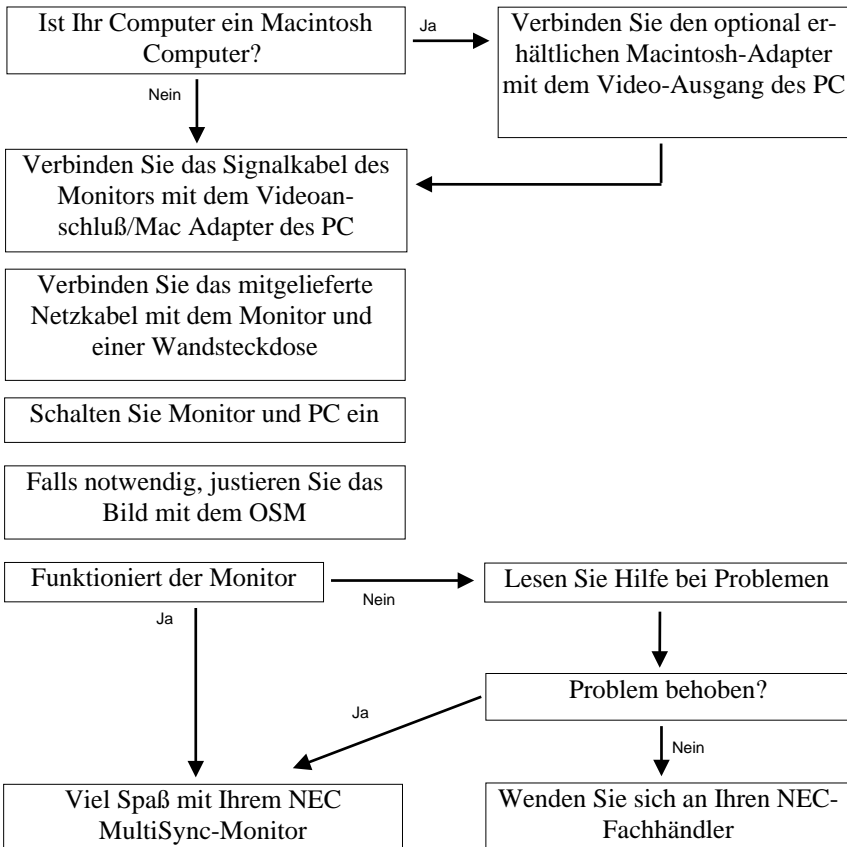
Ist Ihr Computer ein Macintosh Computer?

Ja

Verbinden Sie den optional erhältlichen Macintosh-Adapter mit dem Video-Ausgang des PC

Nein

Verbinden Sie das Signalkabel des Monitors mit dem Videoanschluß/Mac Adapter des PC

Verbinden Sie das mitgelieferte Netzkabel mit dem Monitor und einer Wandsteckdose

Schalten Sie Monitor und PC ein

Falls notwendig, justieren Sie das Bild mit dem OSM

Funktioniert der Monitor

Nein

Lesen Sie Hilfe bei Problemen

Ja

Problem behoben?

Ja

Nein

Viel Spaß mit Ihrem NEC MultiSync-Monitor

Wenden Sie sich an Ihren NEC-Fachhändler